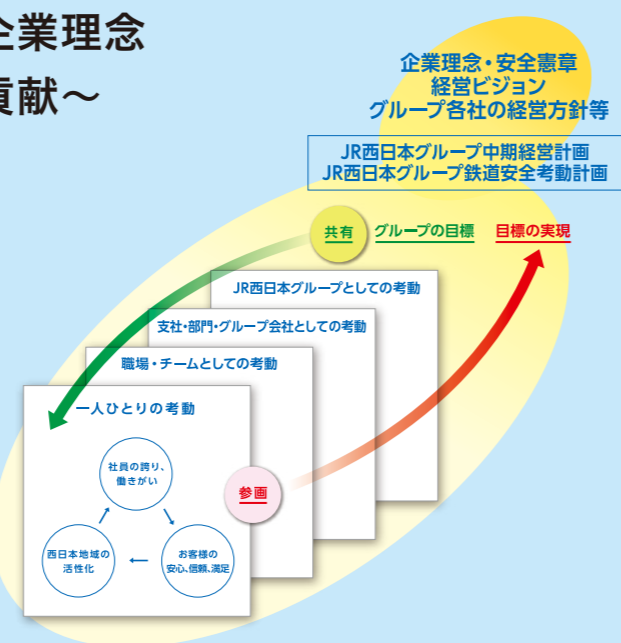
企業理念

貢献～

企業理念・安全憲章
経営ビジョン
グループ各社の経営方針等

JR西日本グループ中期経営計画
JR西日本グループ鉄道安全考動計画

共有
グループの目標
目標の実現

JR西日本グループとしての考動

支社・部門・グループ会社としての考動

職場・チームとしての考動

一人ひとりの考動

社員の誇り、働きがい

お客様の安心、信頼、満足

西日本地域の活性化

参画